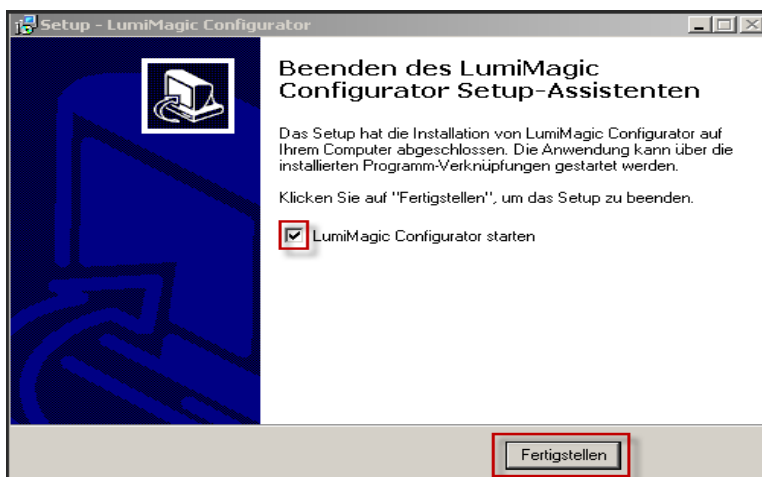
Setup - LumiMagic Configurator

Beenden des LumiMagic Configurator Setup-Assistenten

Das Setup hat die Installation von LumiMagic Configurator auf Ihrem Computer abgeschlossen. Die Anwendung kann über die installierten Programm-Verknüpfungen gestartet werden.

Klicken Sie auf "Fertigstellen", um das Setup zu beenden.

LumiMagic Configurator starten

Fertigstellen